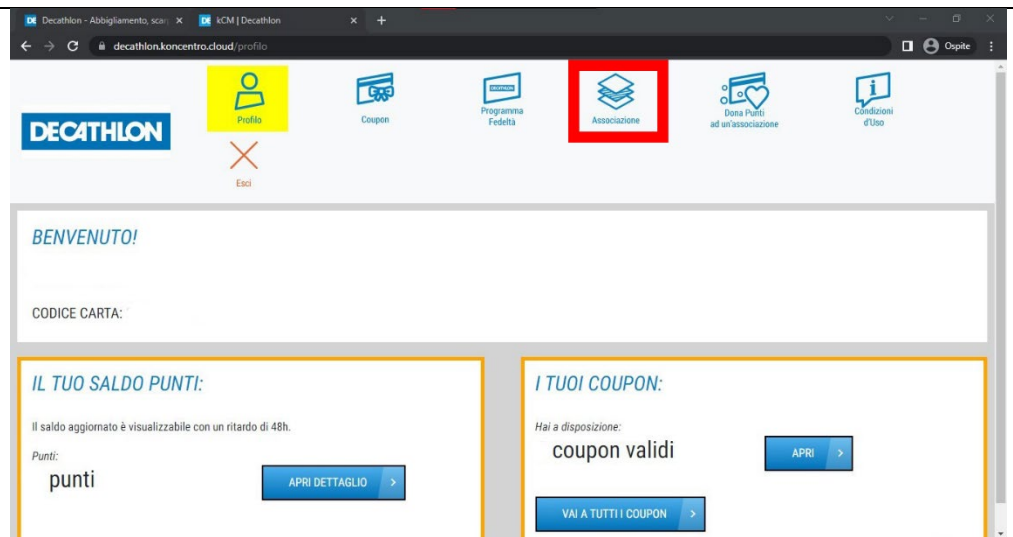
Decathlon - Abbigliamento, scar ×
kCM | Decathlon ×
+
decathlon.koncentro.cloud/profilo
Ospite

DECATHLON

Profilo
Esci
Coupon
DECATHLON
Programma Fedeltà
Associazione
Dona Punti ad un'associazione
Condizioni d'Uso

BENVENUTO!

CODICE CARTA:

IL TUO SALDO PUNTI:

Il saldo aggiornato è visualizzabile con un ritardo di 48h.

Punti:
punti

APRI DETTAGLIO >

I TUOI COUPON:

Hai a disposizione:
coupon validi

APRI >

VAI A TUTTI I COUPON >